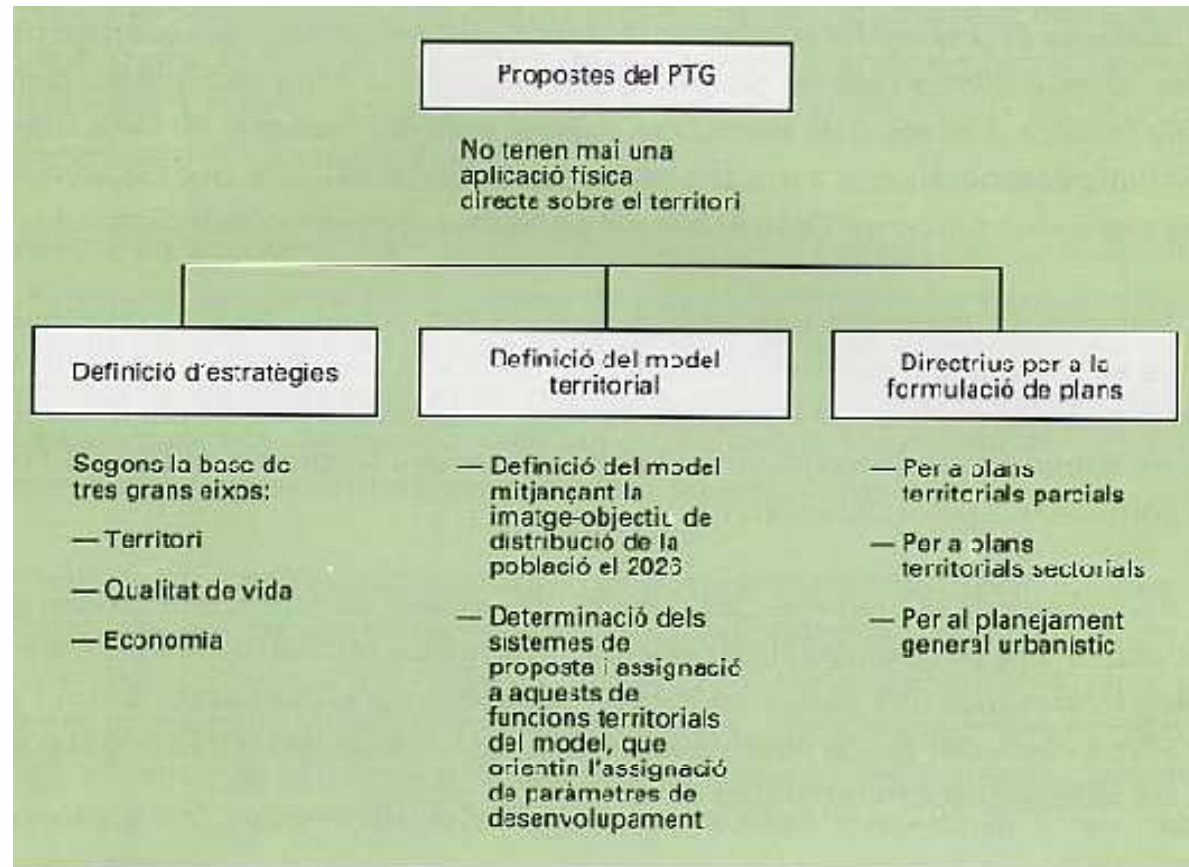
Propostes del PTG

No tenen mai una aplicació física directe sobre el territori

Definició d'estratègies

Definició del model territorial

Directrius per a la formulació de plans

Segons la base de tres grans eixos:

— Territori

— Qualitat de vida

— Economia

— Definició del model mitjançant la imatge-objectiu de distribució de la població el 2026

— Determinació dels sistemes de proposta i assignació a aquests de funcions territorials del model, que orientin l'assignació de paràmetres de desenvolupament

— Per a plans territorials parcials

— Per a plans territorials sectorials

— Per al planejament general urbanístic